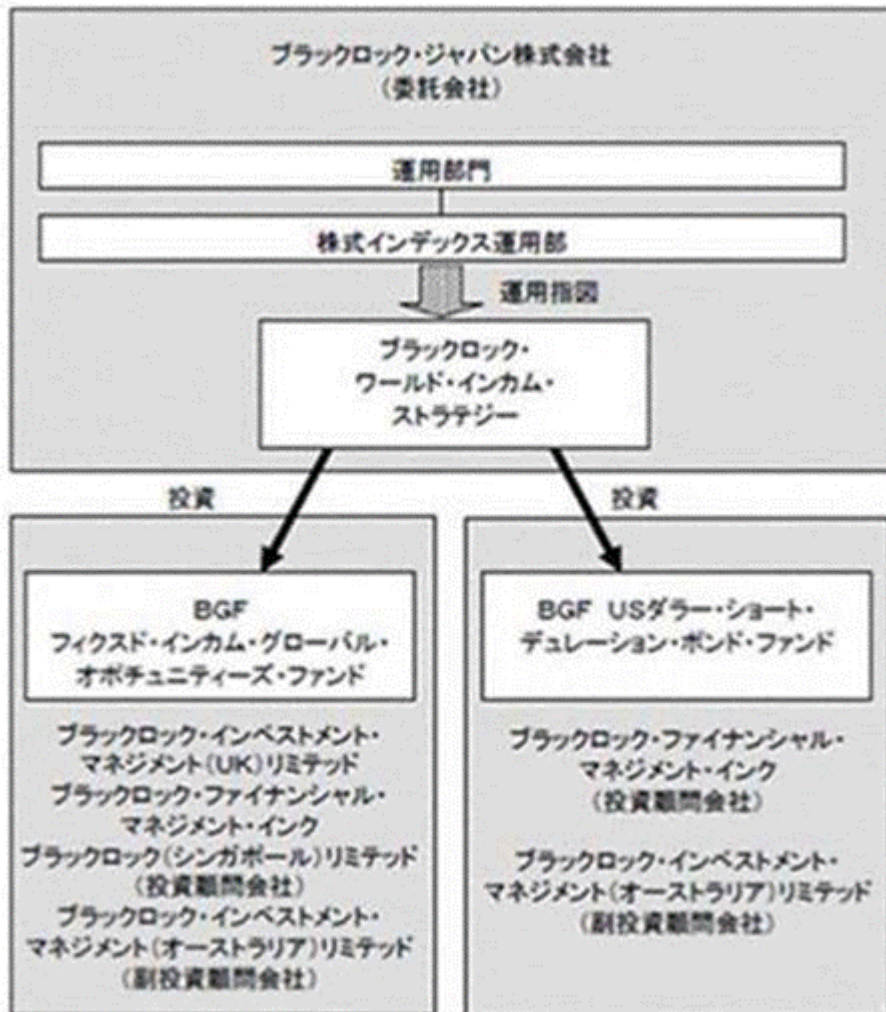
ブラックロック・ジャパン株式会社
（委託会社）

運用部門

株式インデックス運用部

運用指図

ブラックロック・
ワールド・インカム・
ストラテジー

投資

投資

BGF
フィクスド・インカム・グローバル・
オポチュニティーズ・ファンド

ブラックロック・インベストメント・
マネジメント（UK）リミテッド
ブラックロック・ファイナンシャル・
マネジメント・インク
ブラックロック（シンガポール）リミテッド
（投資顧問会社）
ブラックロック・インベストメント・
マネジメント（オーストラリア）リミテッド
（副投資顧問会社）

BGF USダラー・ショート・
デュレーション・ボンド・ファンド

ブラックロック・ファイナンシャル・
マネジメント・インク
（投資顧問会社）

ブラックロック・インベストメント・
マネジメント（オーストラリア）リミテッド
（副投資顧問会社）